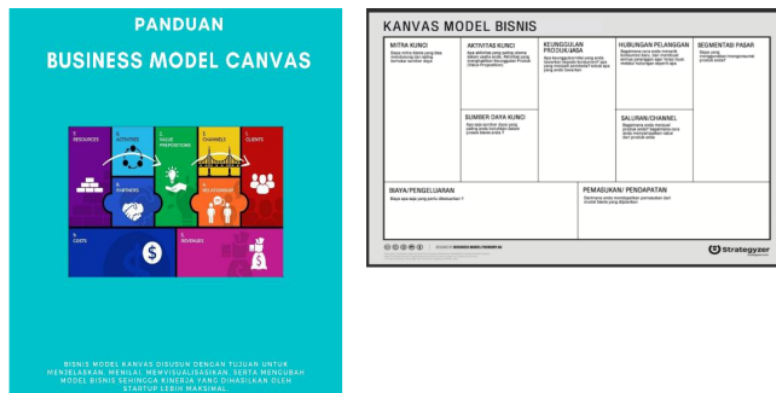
PANDUAN

BUSINESS MODEL CANVAS

RESOURCES

ACTIVITIES

VALUE PROPOSITIONS

CHANNELS

CLIENTS

PARTNERS

RELATIONSHIP

COSTS

REVENUES

$

BISNIS MODEL KANVAS DISUSUN DENGAN TUJUAN UNTUK MENJELASKAN, MENILAI, MEMVISUALISASIKAN, SERTA MENCUBAH MODEL BISNIS SEHINGGA KINERJA YANG DIHASILKAN OLEH STARTUP LEBIH MAKSIMAL.

KANVAS MODEL BISNIS

MITRA KUNCI

AKTIVITAS KUNCI

KEUNGGULAN PRODUK/JASA

HUBUNGAN PELANGGAN

SEGMENTASI PASAR

SUMBER DAYA KUNCI

SALURAN/CHANNEL

BIAYA/PENGELUARAN

PEMASUKAN/ PENDAPATAN

Strategyzer